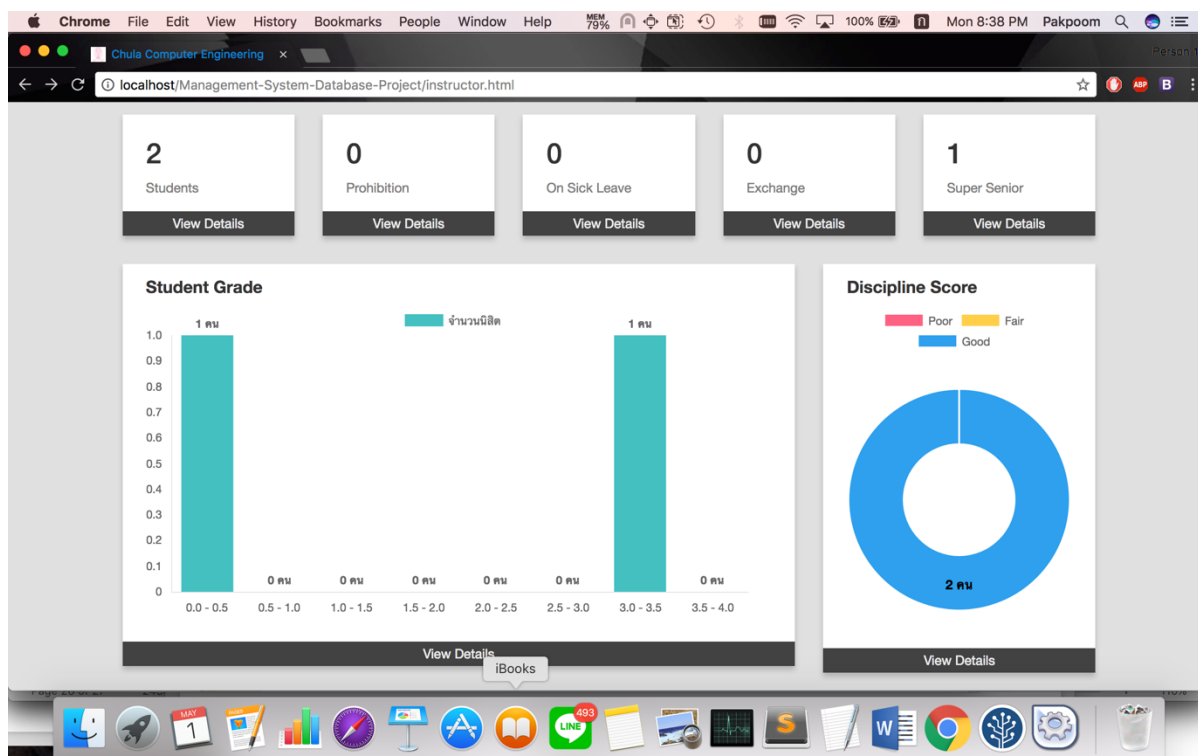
Chrome File Edit View History Bookmarks People Window Help MEM 79% 100% Mon 8:38 PM Pakpoom

Chula Computer Engineering ×

Person

localhost/Management-System-Database-Project/instructor.html

2
Students
View Details

0
Prohibition
View Details

0
On Sick Leave
View Details

0
Exchange
View Details

1
Super Senior
View Details

Student Grade

จำนวนนิสิต

| Range | Count |
|---|---|
| 0.0 - 0.5 | 1 คน |
| 0.5 - 1.0 | 0 คน |
| 1.0 - 1.5 | 0 คน |
| 1.5 - 2.0 | 0 คน |
| 2.0 - 2.5 | 0 คน |
| 2.5 - 3.0 | 0 คน |
| 3.0 - 3.5 | 1 คน |
| 3.5 - 4.0 | 0 คน |

1.0 0.9 0.8 0.7 0.6 0.5 0.4 0.3 0.2 0.1 0

View Details

Discipline Score

Poor Fair Good

2 คน

View Details

iBooks

MAY 1

493

LINE

S

W